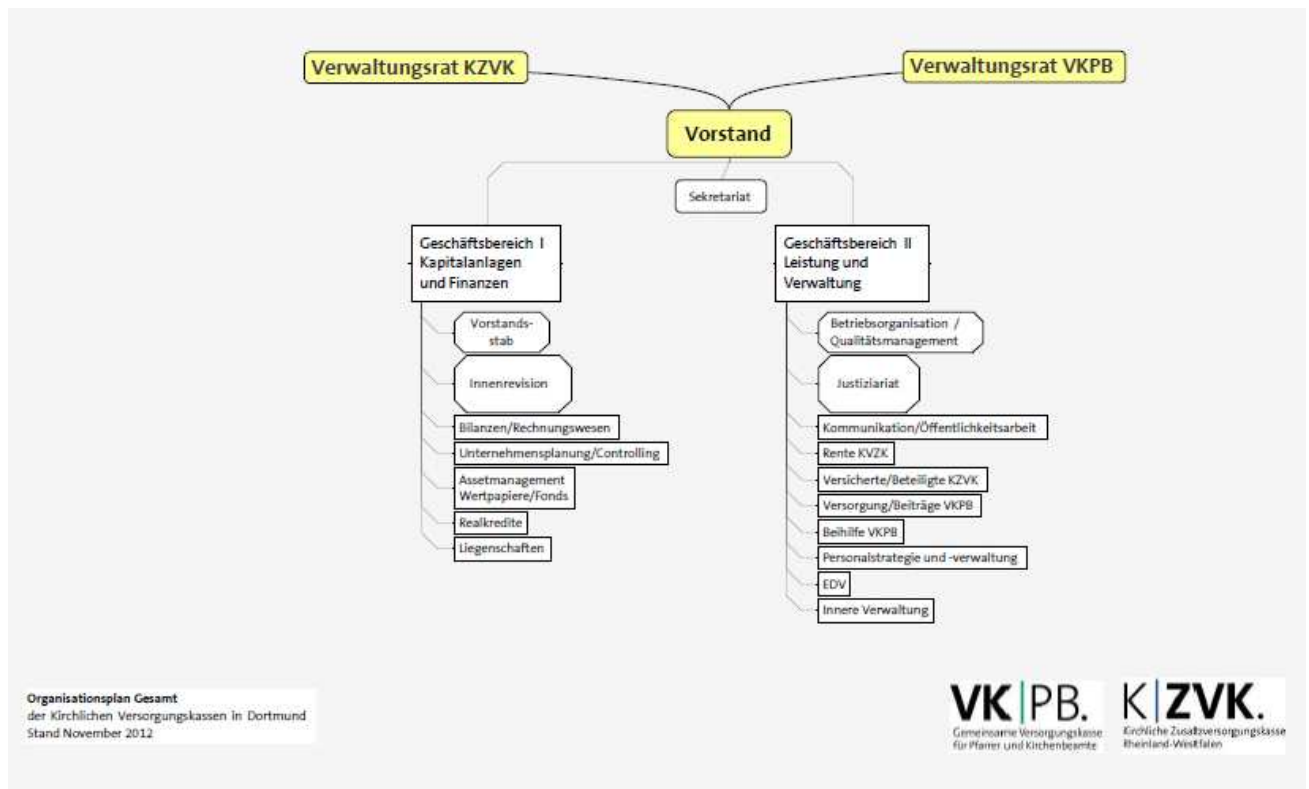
Verwaltungsrat KZVK

Verwaltungsrat VKPB

Vorstand

Sekretariat

Geschäftsbereich I Kapitalanlagen und Finanzen

Vorstandsstab

Innenrevision

Bilanzen/Rechnungswesen

Unternehmensplanung/Controlling

Assetmanagement Wertpapiere/Fonds

Realkredite

Liegenschaften

Geschäftsbereich II Leistung und Verwaltung

Betriebsorganisation / Qualitätsmanagement

Justiziariat

Kommunikation/Öffentlichkeitsarbeit

Rente KVZK

Versicherte/Beteiligte KZVK

Versorgung/Beiträge VKPB

Beihilfe VKPB

Personalstrategie und -verwaltung

EDV

Innere Verwaltung

Organisationsplan Gesamt
der Kirchlichen Versorgungskassen in Dortmund
Stand November 2012

VK|PB.
Gemeinsame Versorgungskasse für Pfarrer und Kirchenbeamte

K|ZVK.
Kirchliche Zusatzversorgungskasse Rheinland-Westfalen